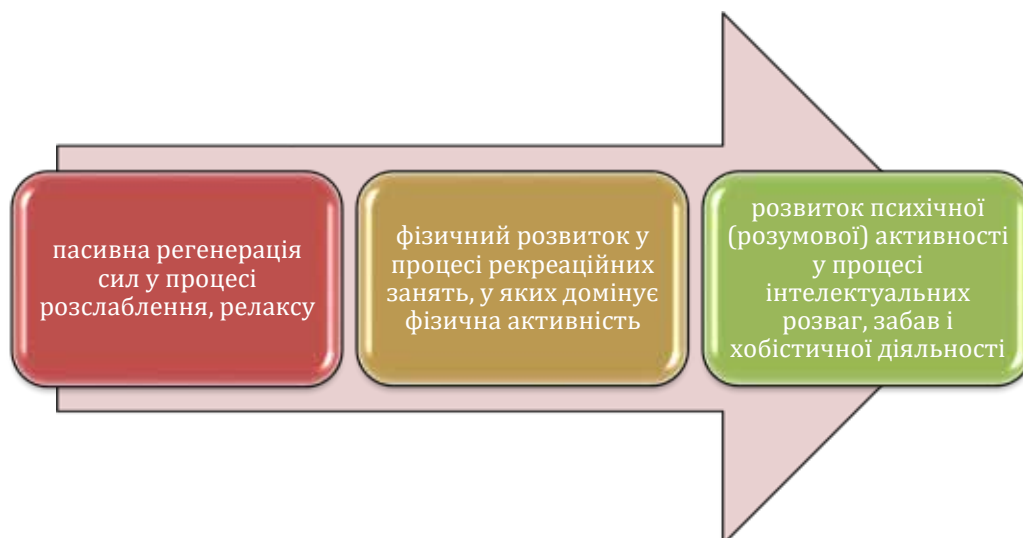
пасивна регенерація сил у процесі розслаблення, релаксу

фізичний розвиток у процесі рекреаційних занять, у яких домінує фізична активність

розвиток психічної (розумової) активності у процесі інтелектуальних розваг, забав і хобістичної діяльності